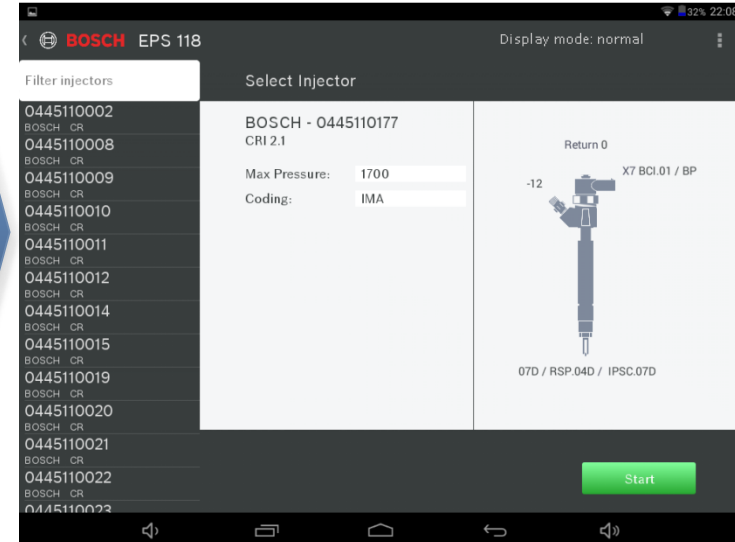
32% 22:08

BOSCH EPS 118

Display mode: normal

Filter injectors

Select Injector

0445110002
BOSCH CR
0445110008
BOSCH CR
0445110009
BOSCH CR
0445110010
BOSCH CR
0445110011
BOSCH CR
0445110012
BOSCH CR
0445110014
BOSCH CR
0445110015
BOSCH CR
0445110019
BOSCH CR
0445110020
BOSCH CR
0445110021
BOSCH CR
0445110022
BOSCH CR
0445110023

BOSCH - 0445110177
CRI 2.1

| Max Pressure: | 1700 |
|---|---|
| Coding: | IMA |

Return 0

X7 BCI.01 / BP

-12

07D / RSP.04D / IPSC.07D

Start